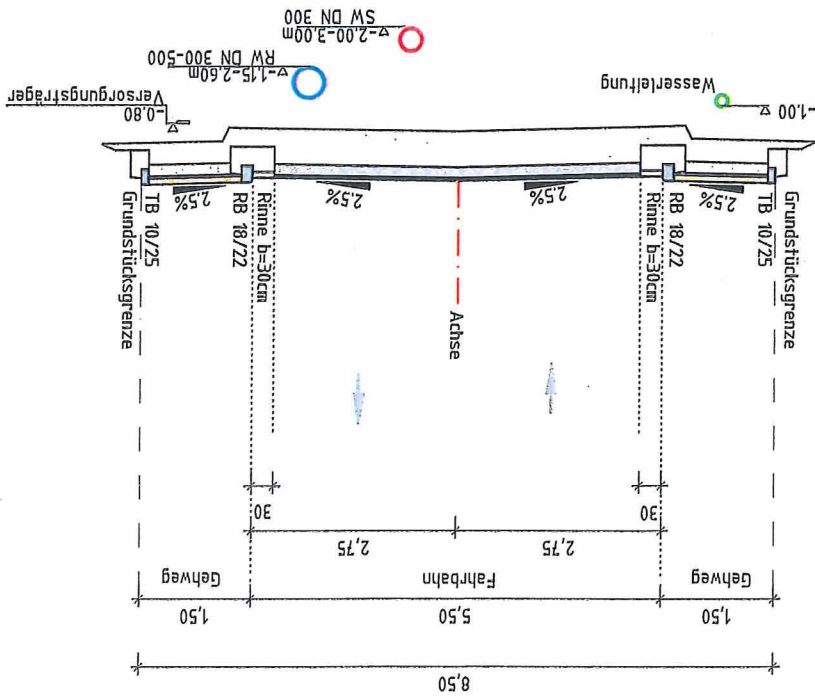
SW DN 300
▽-2,00-3,00m
RW DN 300-500
▽-1,15-2,60m
Versorgungsträger
▽-0,80
Wasserleitung
▽ -1,00

2,5%
2,5%
2,5%
2,5%

TB 10/25
Grundstücksgrenze
RB 18/22
Rinne b=30cm
Achse
Rinne b=30cm
RB 18/22
TB 10/25
Grundstücksgrenze

30
2,75
2,75
30

Gehweg
Fahrbahn
Gehweg

1,50
5,50
1,50

8,50